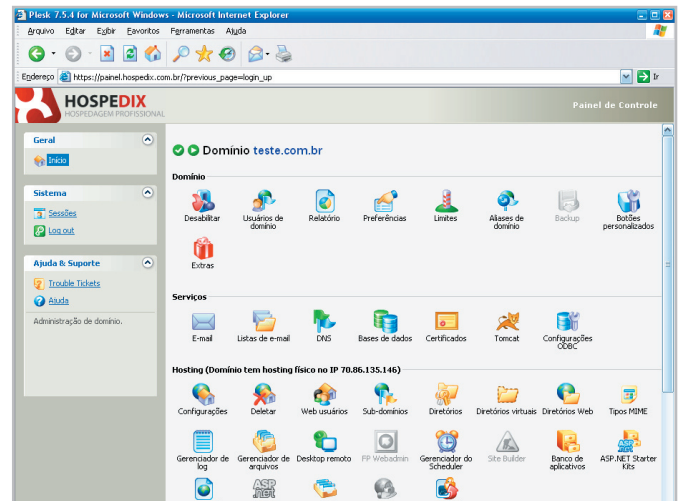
Plesk 7.5.4 for Microsoft Windows - Microsoft Internet Explorer

Arquivo Editar Exibir Favoritos Ferramentas Ajuda

Endereço https://painel.hospedix.com.br/?previous_page=login_up

Ir

HOSPEDIX
HOSPEDAGEM PROFISSIONAL

Painel de Controle

Geral
Início

Sistema
Sessões
Log out

Ajuda & Suporte
Trouble Tickets
Ajuda

Administração de domínio.

Domínio teste.com.br

Domínio

Desabilitar
Usuários de domínio
Relatório
Preferências
Limites
Aliases de domínio
Backup
Botões personalizados
Extras

Serviços

E-mail
Listas de e-mail
DNS
Bases de dados
Certificados
Tomcat
Configurações ODBC

Hosting (Domínio tem hosting físico no IP 70.86.135.146)

Configurações
Deletar
Web usuários
Sub-domínios
Diretórios
Diretórios virtuais
Diretórios Web
Tipos MIME
Gerenciador de log
Gerenciador de arquivos
Desktop remoto
FP Webadmin
Gerenciador do Scheduler
Site Builder
Banco de aplicativos
ASP.NET Starter Kits